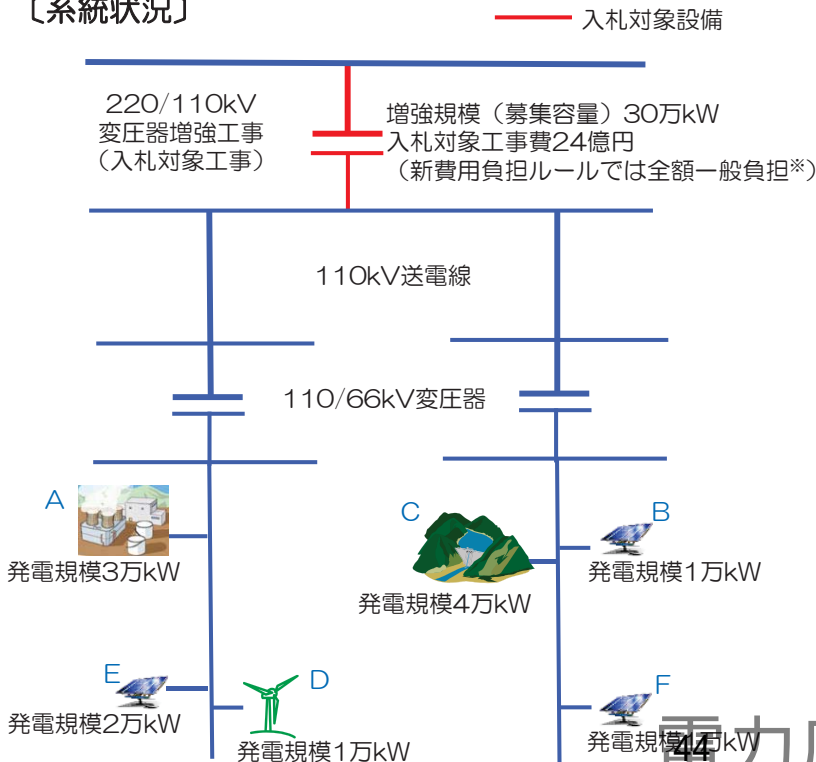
〔系統状況〕

入札対象設備

220/110kV
変圧器増強工事
（入札対象工事）

増強規模（募集容量）30万kW
入札対象工事費24億円
（新費用負担ルールでは全額一般負担※）

110kV送電線

110/66kV変圧器

A
発電規模3万kW

C
発電規模4万kW

B
発電規模1万kW

E
発電規模2万kW

D
発電規模1万kW

F
発電規模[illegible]万kW

44

電力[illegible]